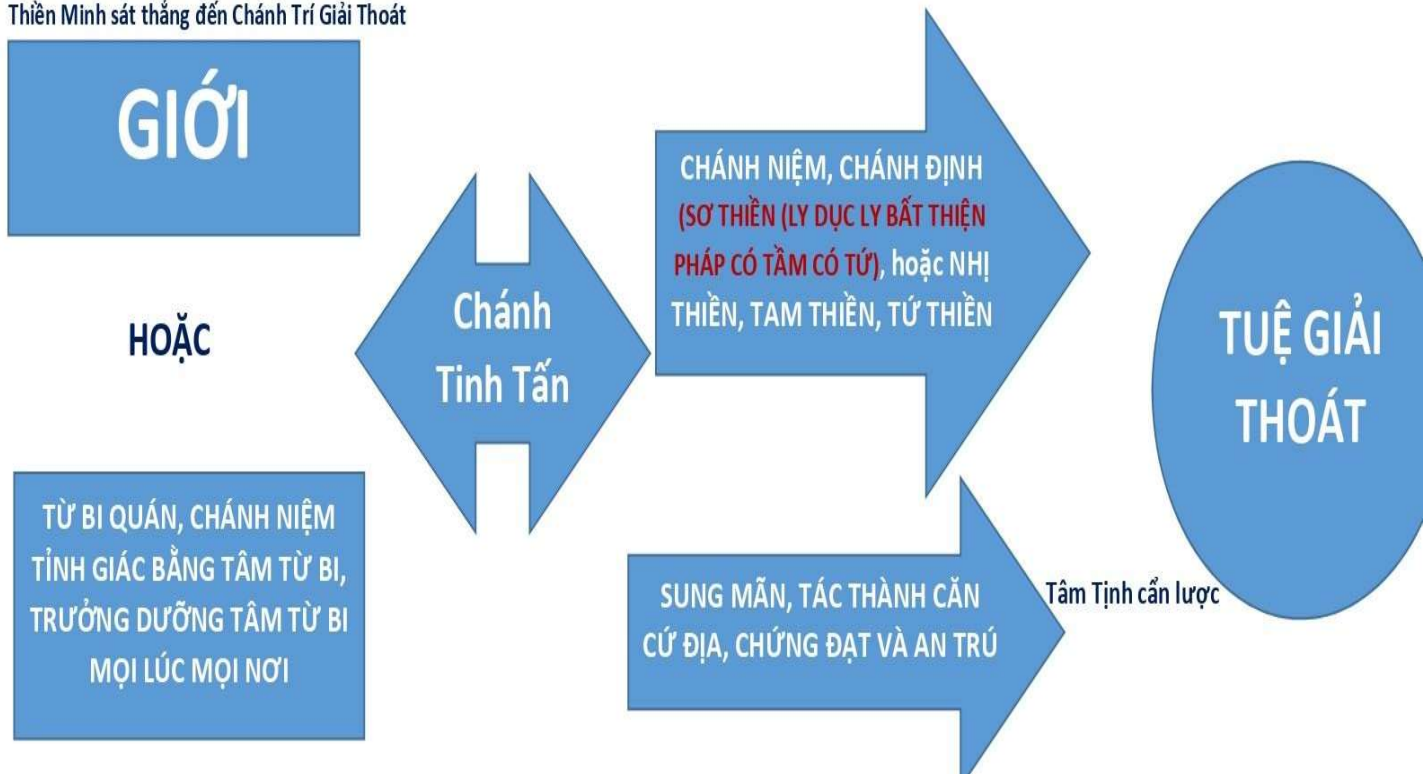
Thiền Minh sát thẳng đến Chánh Trí Giải Thoát

GIỚI

HOẶC

TỪ BI QUÁN, CHÁNH NIỆM TỈNH GIÁC BẰNG TÂM TỪ BI, TRƯỞNG DƯỠNG TÂM TỪ BI MỌI LÚC MỌI NƠI

Chánh Tinh Tấn

CHÁNH NIỆM, CHÁNH ĐỊNH (SƠ THIỀN (LY DỤC LY BẤT THIỆN PHÁP CÓ TẦM CÓ TỨ), hoặc NHỊ THIỀN, TAM THIỀN, TỨ THIỀN

SUNG MÃN, TÁC THÀNH CĂN CỨ ĐỊA, CHỨNG ĐẠT VÀ AN TRÚ

Tâm Tịnh cẩn lược

TUỆ GIẢI THOÁT